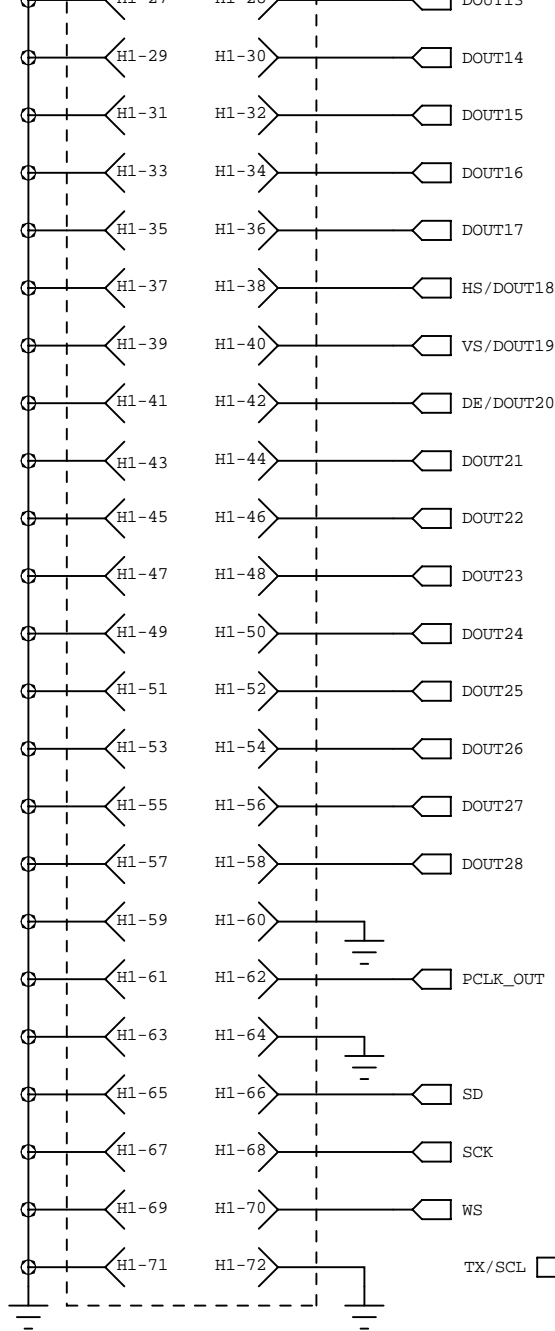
H1-27 H1-28 DOUT13
H1-29 H1-30 DOUT14
H1-31 H1-32 DOUT15
H1-33 H1-34 DOUT16
H1-35 H1-36 DOUT17
H1-37 H1-38 HS/DOUT18
H1-39 H1-40 VS/DOUT19
H1-41 H1-42 DE/DOUT20
H1-43 H1-44 DOUT21
H1-45 H1-46 DOUT22
H1-47 H1-48 DOUT23
H1-49 H1-50 DOUT24
H1-51 H1-52 DOUT25
H1-53 H1-54 DOUT26
H1-55 H1-56 DOUT27
H1-57 H1-58 DOUT28
H1-59 H1-60
H1-61 H1-62 PCLK_OUT
H1-63 H1-64
H1-65 H1-66 SD
H1-67 H1-68 SCK
H1-69 H1-70 WS
H1-71 H1-72 TX/SCL